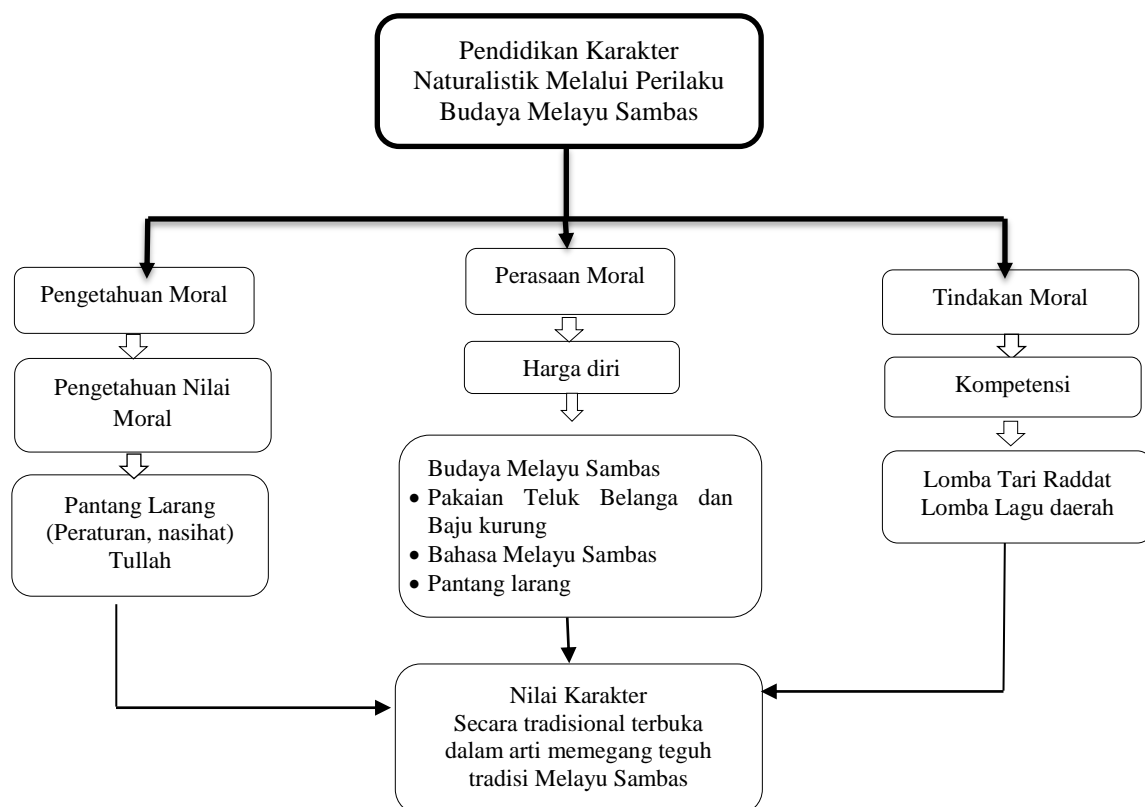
Pendidikan Karakter
Naturalistik Melalui Perilaku
Budaya Melayu Sambas

Pengetahuan Moral

Pengetahuan Nilai Moral

Pantang Larang (Peraturan, nasihat) Tullah

Perasaan Moral

Harga diri

Budaya Melayu Sambas
• Pakaian Teluk Belanga dan Baju kurung
• Bahasa Melayu Sambas
• Pantang larang

Tindakan Moral

Kompetensi

Lomba Tari Raddat
Lomba Lagu daerah

Nilai Karakter
Secara tradisional terbuka dalam arti memegang teguh tradisi Melayu Sambas